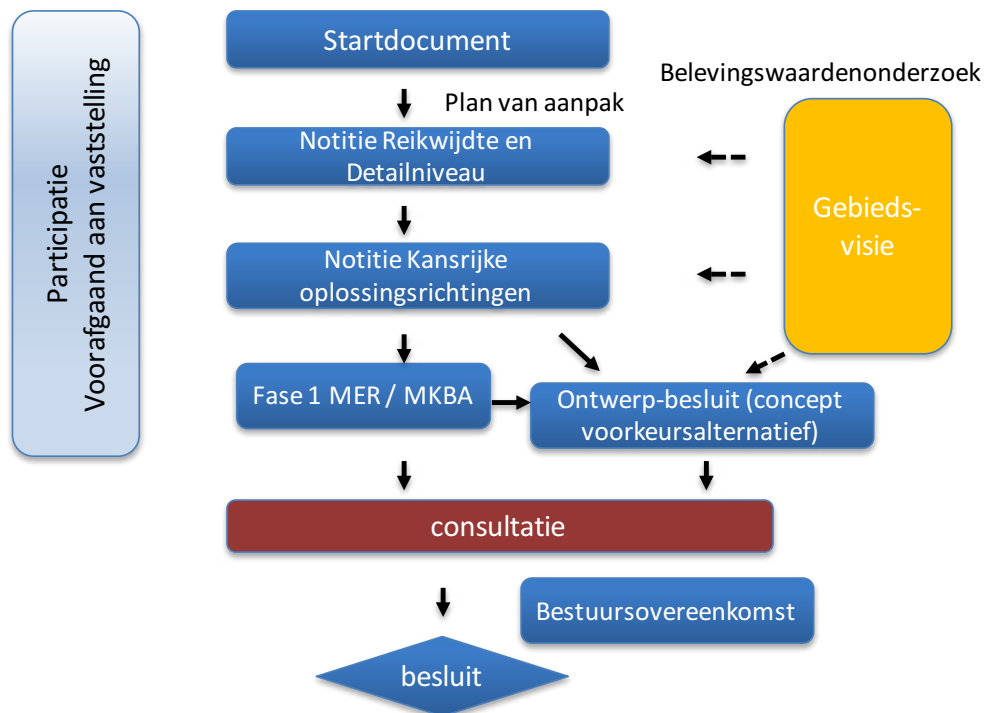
Participatie
Voorafgaand aan vaststelling

Startdocument

Belevingswaardenonderzoek

Plan van aanpak

Notitie Reikwijdte en Detailniveau

Gebieds-visie

Notitie Kansrijke oplossingsrichtingen

Fase 1 MER / MKBA

Ontwerp-besluit (concept voorkeursalternatief)

consultatie

Bestuursovereenkomst

besluit